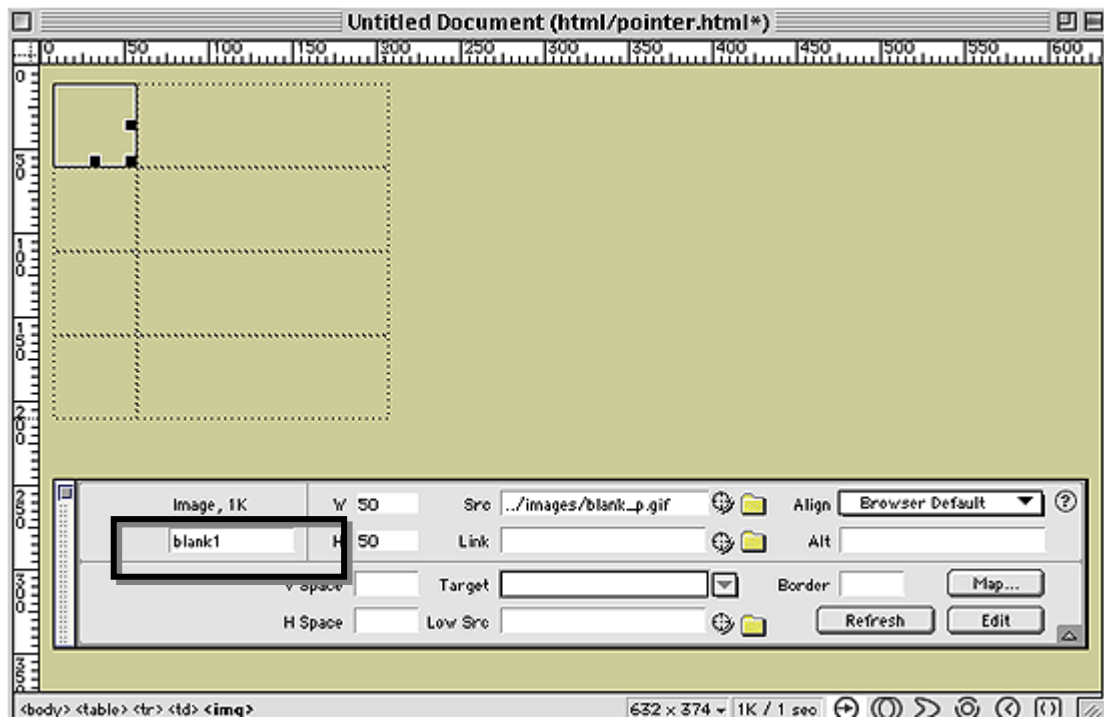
Untitled Document (html/pointer.html*)

0 50 100 150 200 250 300 350 400 450 500 550 600

0
50
100
150
200
250
300
350

Image, 1K
blank1
W 50
H 50
Src ../images/blank_p.gif
Link
Align Browser Default
Alt
V Space
Target
Border
Map...
H Space
Low Src
Refresh
Edit

<body> <table> <tr> <td> <img>
632 x 374 1K / 1 sec